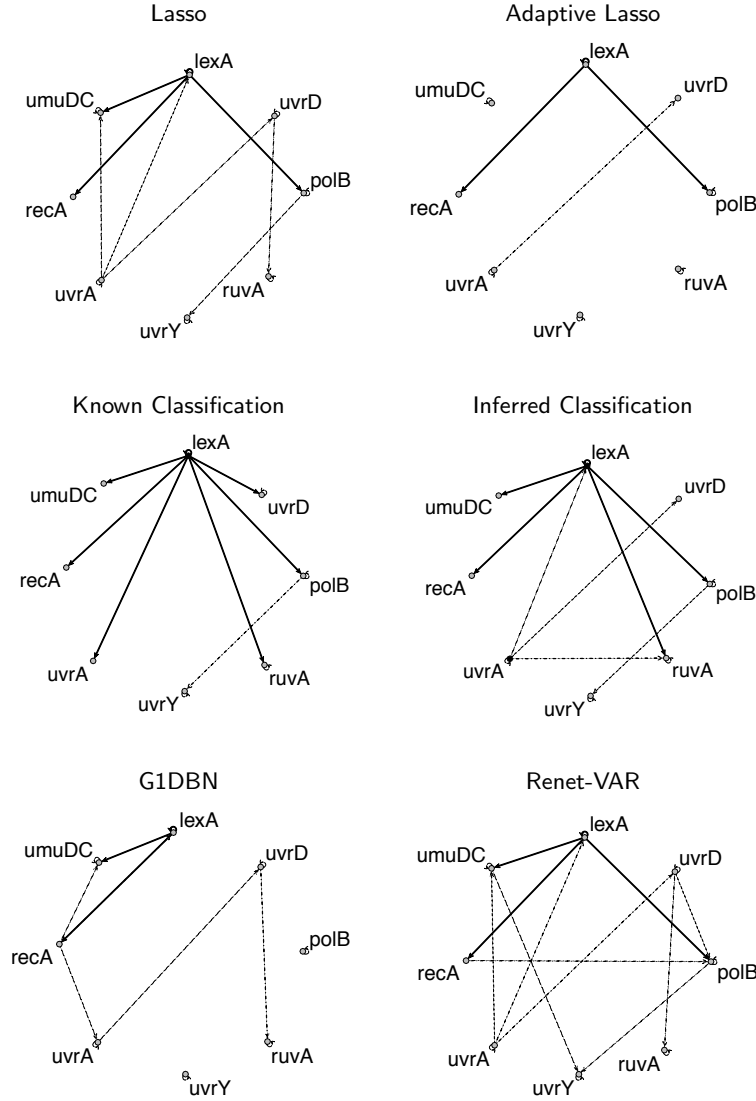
Lasso

lexA
umuDC
uvrD
polB
recA
uvrA
ruvA
uvrY

Adaptive Lasso

lexA
umuDC
uvrD
recA
polB
uvrA
ruvA
uvrY

Known Classification

lexA
umuDC
uvrD
recA
polB
uvrA
ruvA
uvrY

Inferred Classification

lexA
uvrD
umuDC
recA
polB
uvrA
ruvA
uvrY

G1DBN

lexA
umuDC
uvrD
polB
recA
uvrA
ruvA
uvrY

Renet-VAR

lexA
umuDC
uvrD
recA
polB
uvrA
ruvA
uvrY